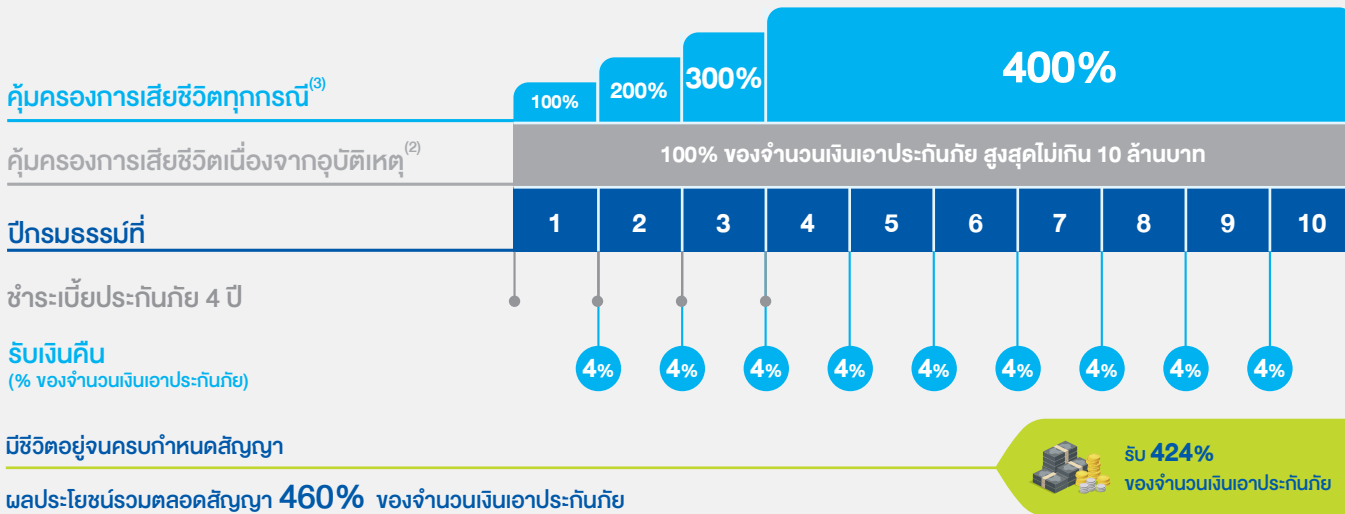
คุ้มครองการเสียชีวิตทุกกรณี$^{(3)}$

100%

200%

300%

400%

คุ้มครองการเสียชีวิตเนื่องจากอุบัติเหตุ$^{(2)}$

100% ของจำนวนเงินเอาประกันภัย สูงสุดไม่เกิน 10 ล้านบาท

ปีกรมธรรม์ที่

| 1 | 2 | 3 | 4 | 5 | 6 | 7 | 8 | 9 | 10 |
|---|---|---|---|---|---|---|---|---|---|

ชำระเบี้ยประกันภัย 4 ปี

รับเงินคืน
(% ของจำนวนเงินเอาประกันภัย)

4% 4% 4% 4% 4% 4% 4% 4% 4% 4%

มีชีวิตอยู่จนครบกำหนดสัญญา

รับ 424%
ของจำนวนเงินเอาประกันภัย

ผลประโยชน์รวมตลอดสัญญา 460% ของจำนวนเงินเอาประกันภัย